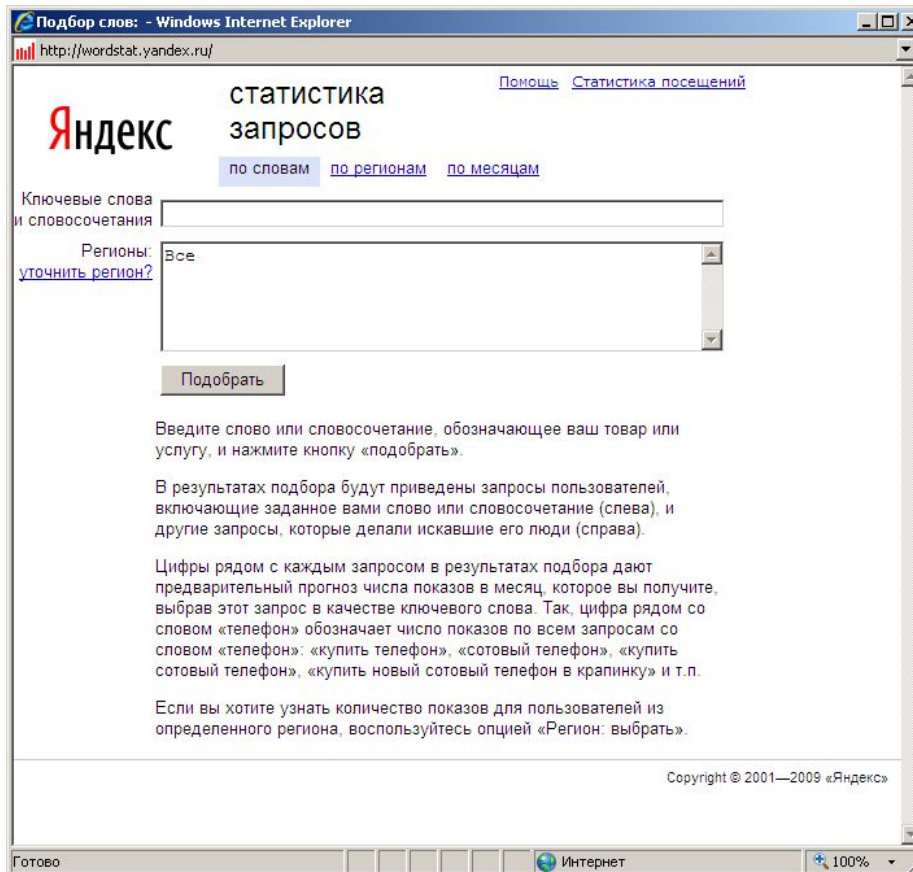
Подбор слов: - Windows Internet Explorer

http://wordstat.yandex.ru/

Помощь Статистика посещений

Яндекс

статистика запросов

по словам по регионам по месяцам

Ключевые слова и словосочетания

Регионы: уточнить регион?

Все

Подобрать

Введите слово или словосочетание, обозначающее ваш товар или услугу, и нажмите кнопку «подобрать».

В результатах подбора будут приведены запросы пользователей, включающие заданное вами слово или словосочетание (слева), и другие запросы, которые делали искавшие его люди (справа).

Цифры рядом с каждым запросом в результатах подбора дают предварительный прогноз числа показов в месяц, которое вы получите, выбрав этот запрос в качестве ключевого слова. Так, цифра рядом со словом «телефон» обозначает число показов по всем запросам со словом «телефон»: «купить телефон», «сотовый телефон», «купить сотовый телефон», «купить новый сотовый телефон в крапинку» и т.п.

Если вы хотите узнать количество показов для пользователей из определенного региона, воспользуйтесь опцией «Регион: выбрать».

Copyright © 2001—2009 «Яндекс»

Готово

Интернет

100%